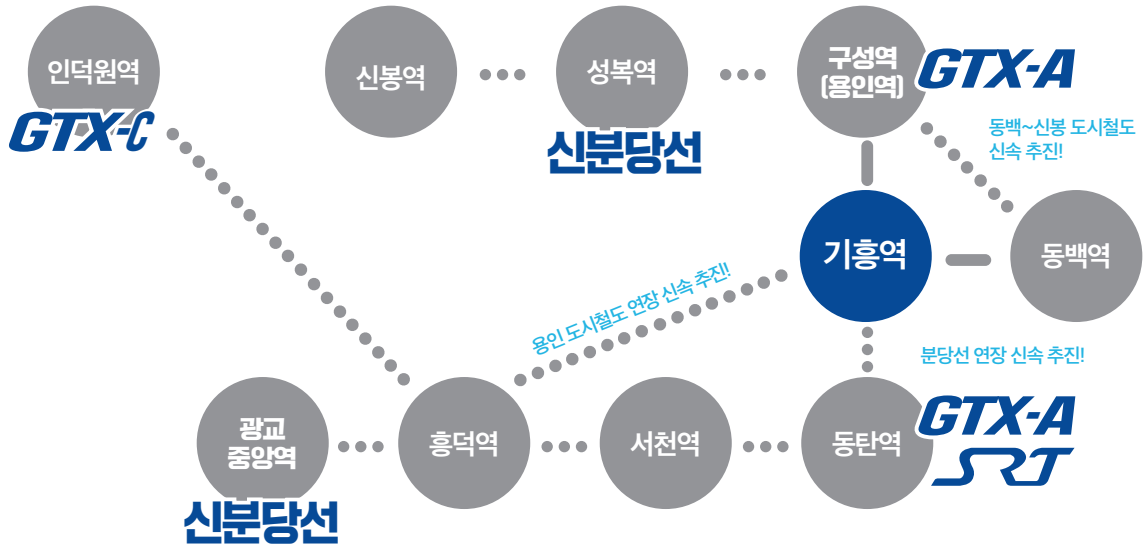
인덕원역

GTX-C

신봉역

성복역

신분당선

구성역 (용인역)

GTX-A

동백~신봉 도시철도 신속 추진!

기흥역

동백역

용인 도시철도 연장 신속 추진!

분당선 연장 신속 추진!

광교 중앙역

신분당선

흥덕역

서천역

동탄역

GTX-A

SRT